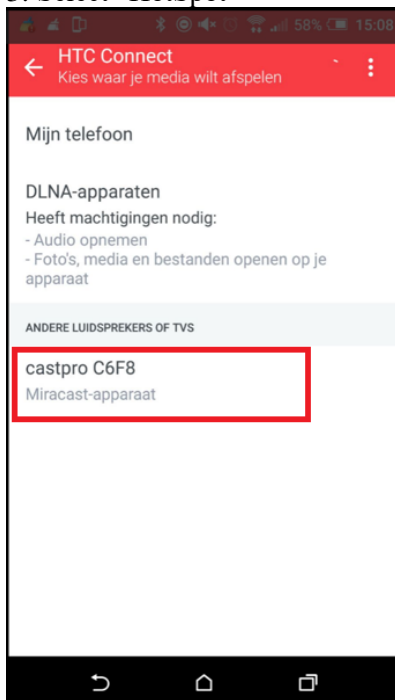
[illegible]

58% 15:08

HTC Connect
Kies waar je media wilt afspelen

Mijn telefoon

DLNA-apparaten
Heeft machtigingen nodig:
- Audio opnemen
- Foto's, media en bestanden openen op je apparaat

ANDERE LUIDSPREKERS OF TVS

castpro C6F8
Miracast-apparaat